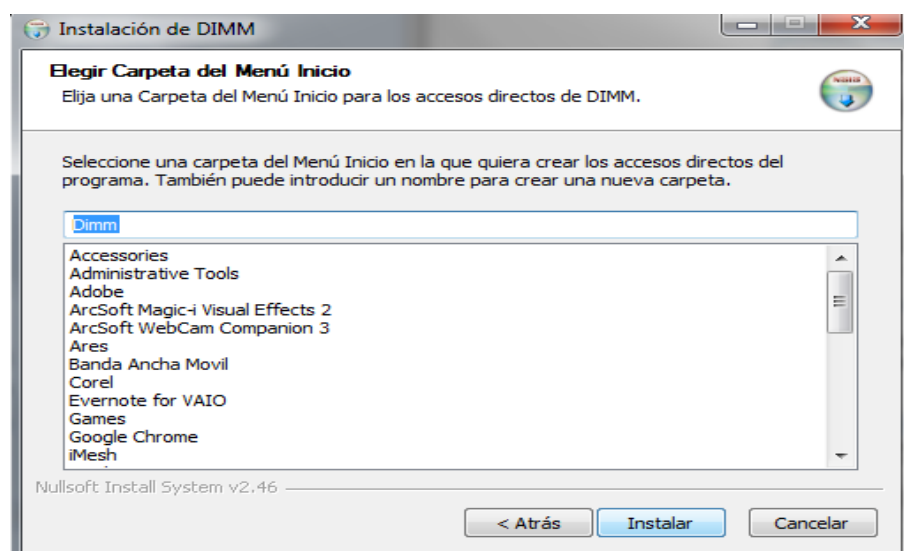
Instalación de DIMM

Elegir Carpeta del Menú Inicio
Elija una Carpeta del Menú Inicio para los accesos directos de DIMM.

Seleccione una carpeta del Menú Inicio en la que quiera crear los accesos directos del programa. También puede introducir un nombre para crear una nueva carpeta.

Dimm

Accessories
Administrative Tools
Adobe
ArcSoft Magic-i Visual Effects 2
ArcSoft WebCam Companion 3
Ares
Banda Ancha Movil
Corel
Evernote for VAIO
Games
Google Chrome
iMesh

Nullsoft Install System v2.46

< Atrás
Instalar
Cancelar